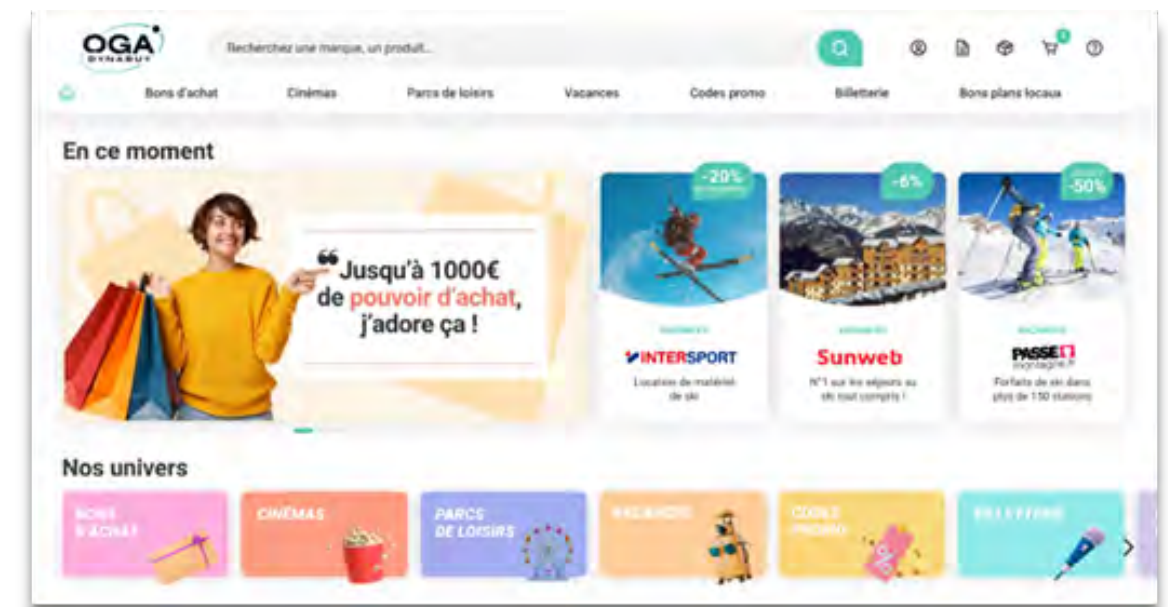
OGA DYNABUY

Recherchez une marque, un produit...

0

Bons d'achat Cinémas Parcs de loisirs Vacances Codes promo Billetterie Bons plans locaux

En ce moment

Jusqu'à 1000€ de pouvoir d'achat, j'adore ça !

-20%

INTERSPORT

Location de matériel de ski

-6%

Sunweb

N°1 sur les séjours au ski tout compris !

-50%

PASSE montagne.fr

Forfaits de ski dans plus de 150 stations

Nos univers

BONS D'ACHAT

CINÉMAS

PARCS DE LOISIRS

VACANCES

CODES PROMO

BILLETTERIE